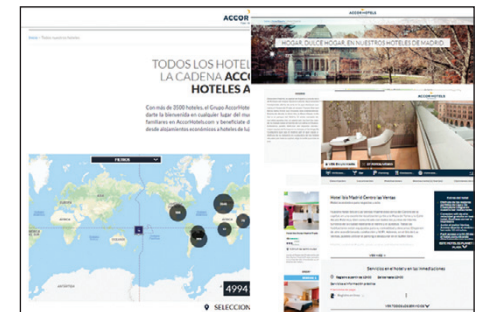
ACCOR

TODOS LOS HOTEL
LA CADENA ACCO
HOTELES A

Con más de 3500 hoteles, el Grupo AccorHotels
darte la bienvenida en cualquier lugar del mu
familiares en AccorHotels.com y benefíciate d
desde alojamientos económicos a hoteles de lu

FILTROS

4994

SELECCIO

ACCORHOTELS

HOGAR, DULCE HOGAR, EN NUESTROS HOTELES DE MADRID

Hotel Ibis Madrid Centro las Ventas

Servicios en el hotel y en las inmediaciones